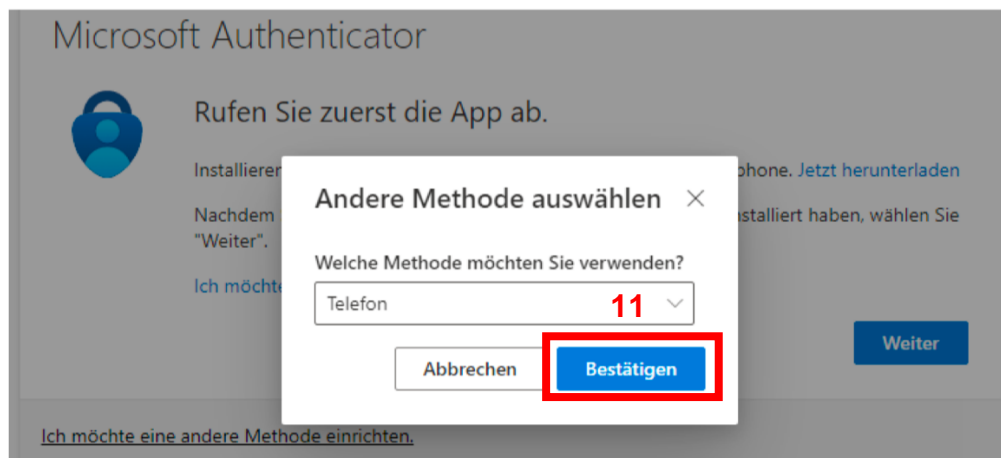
Microsoft Authenticator

Rufen Sie zuerst die App ab.

Installierer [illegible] phone. Jetzt herunterladen

Nachdem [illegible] nstalliert haben, wählen Sie "Weiter".

Ich möchte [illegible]

Weiter

Andere Methode auswählen ×

Welche Methode möchten Sie verwenden?

Telefon

11

Abbrechen

Bestätigen

Ich möchte eine andere Methode einrichten.